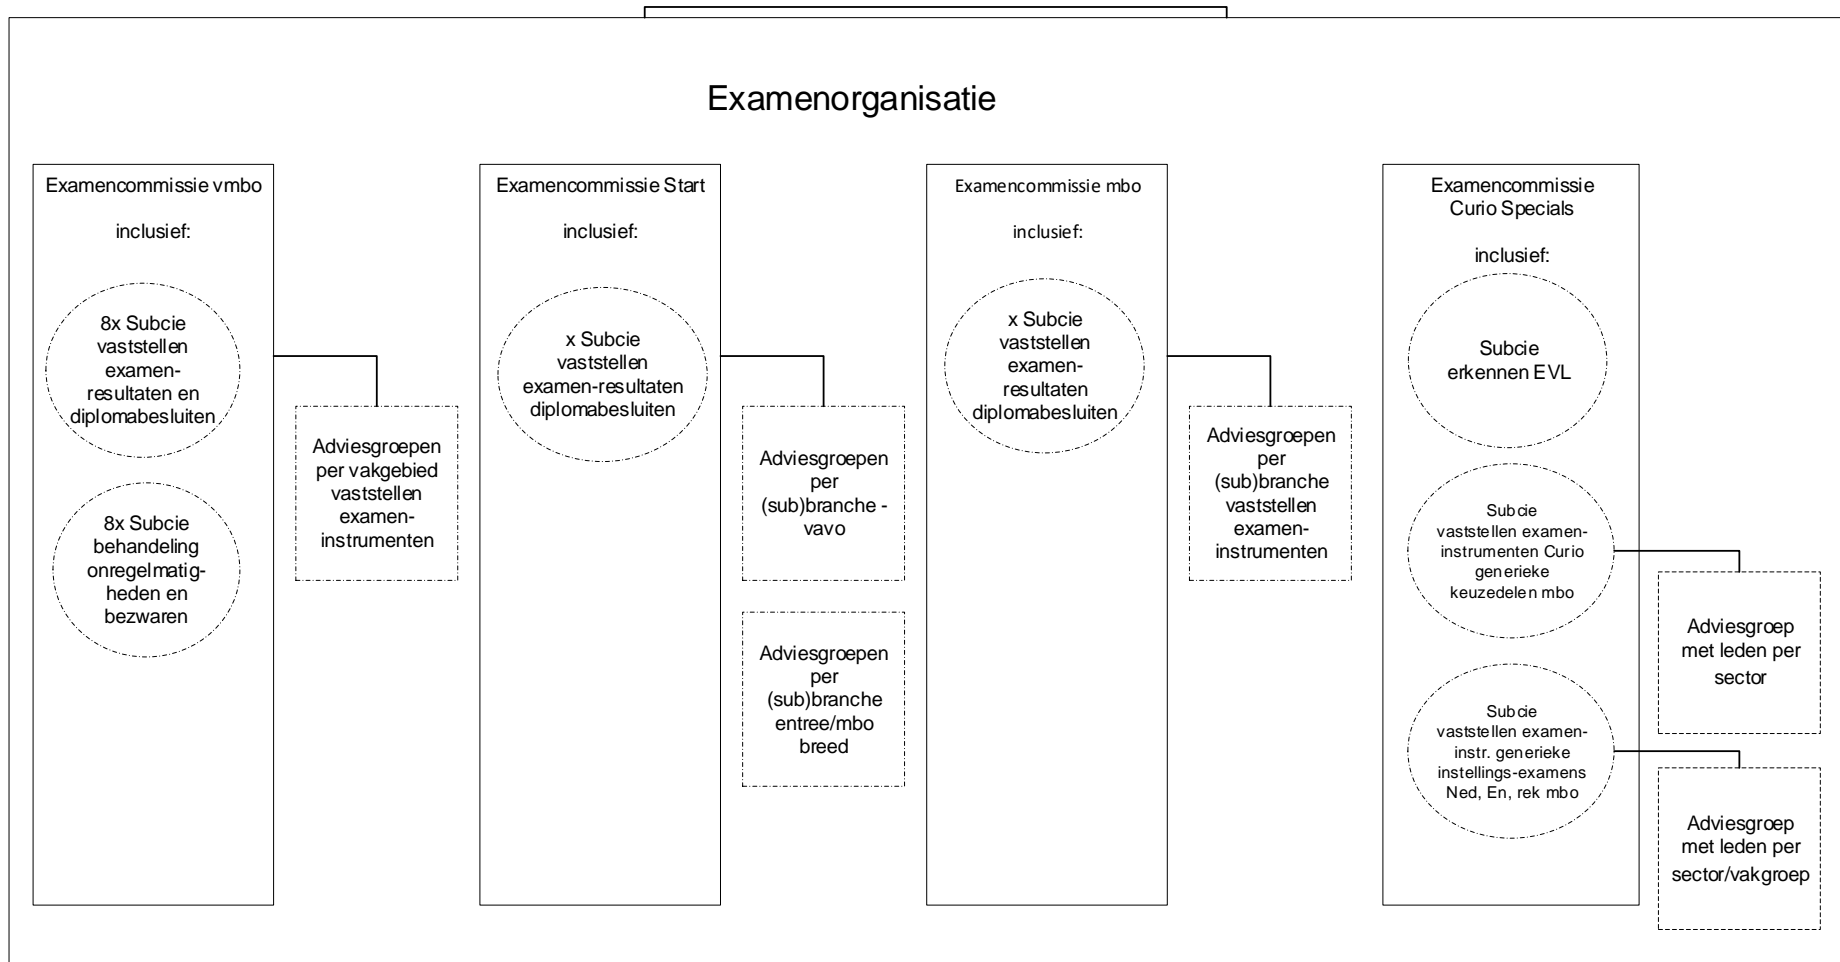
Examenorganisatie

Examencommissie vmbo

inclusief:

8x Subcie vaststellen examen-resultaten en diplomabesluiten

8x Subcie behandeling onregelmatigheden en bezwaren

Adviesgroepen per vakgebied vaststellen examen-instrumenten

Examencommissie Start

inclusief:

x Subcie vaststellen examen-resultaten diplomabesluiten

Adviesgroepen per (sub)branche - vavo

Adviesgroepen per (sub)branche entree/mbo breed

Examencommissie mbo

inclusief:

x Subcie vaststellen examen-resultaten diplomabesluiten

Adviesgroepen per (sub)branche vaststellen examen-instrumenten

Examencommissie Curio Specials

inclusief:

Subcie erkennen EVL

Subcie vaststellen examen-instrumenten Curio generieke keuzedelen mbo

Adviesgroep met leden per sector

Subcie vaststellen examen-instr. generieke instellings-examens Ned, En, rek mbo

Adviesgroep met leden per sector/vakgroep